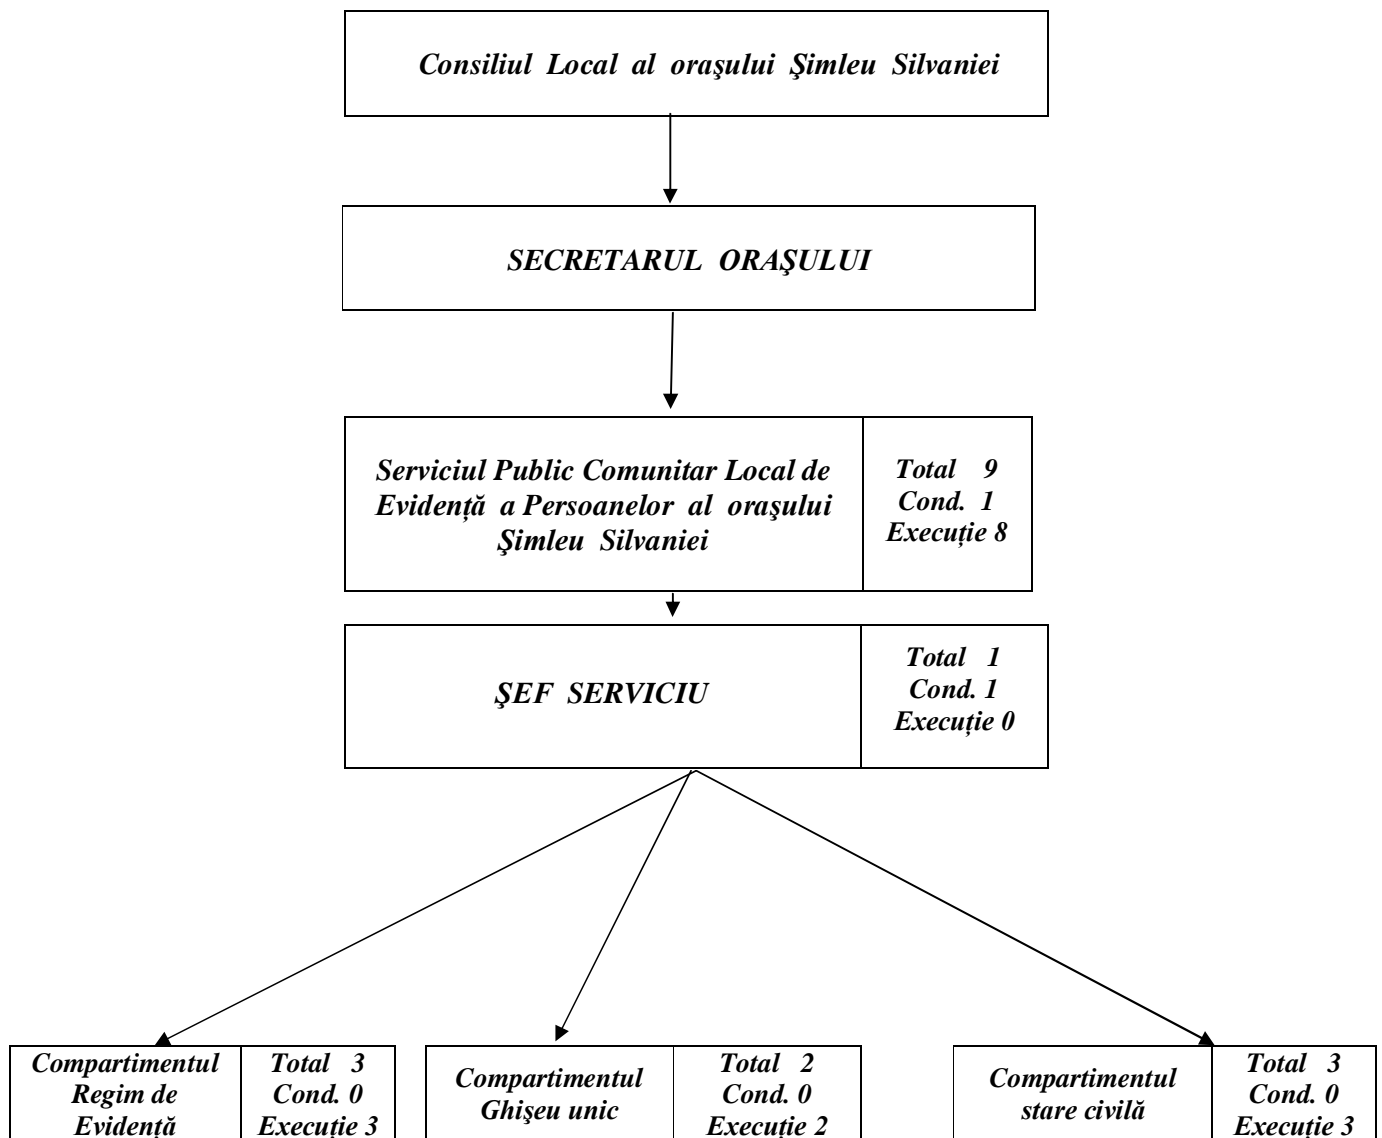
Consiliul Local al oraşului Şimleu Silvaniei

SECRETARUL ORAŞULUI

Serviciul Public Comunitar Local de Evidență a Persoanelor al oraşului Şimleu Silvaniei

Total 9
Cond. 1
Execuție 8

ŞEF SERVICIU

Total 1
Cond. 1
Execuție 0

Compartimentul Regim de Evidență

Total 3
Cond. 0
Execuție 3

Compartimentul Ghişeu unic

Total 2
Cond. 0
Execuție 2

Compartimentul stare civilă

Total 3
Cond. 0
Execuție 3